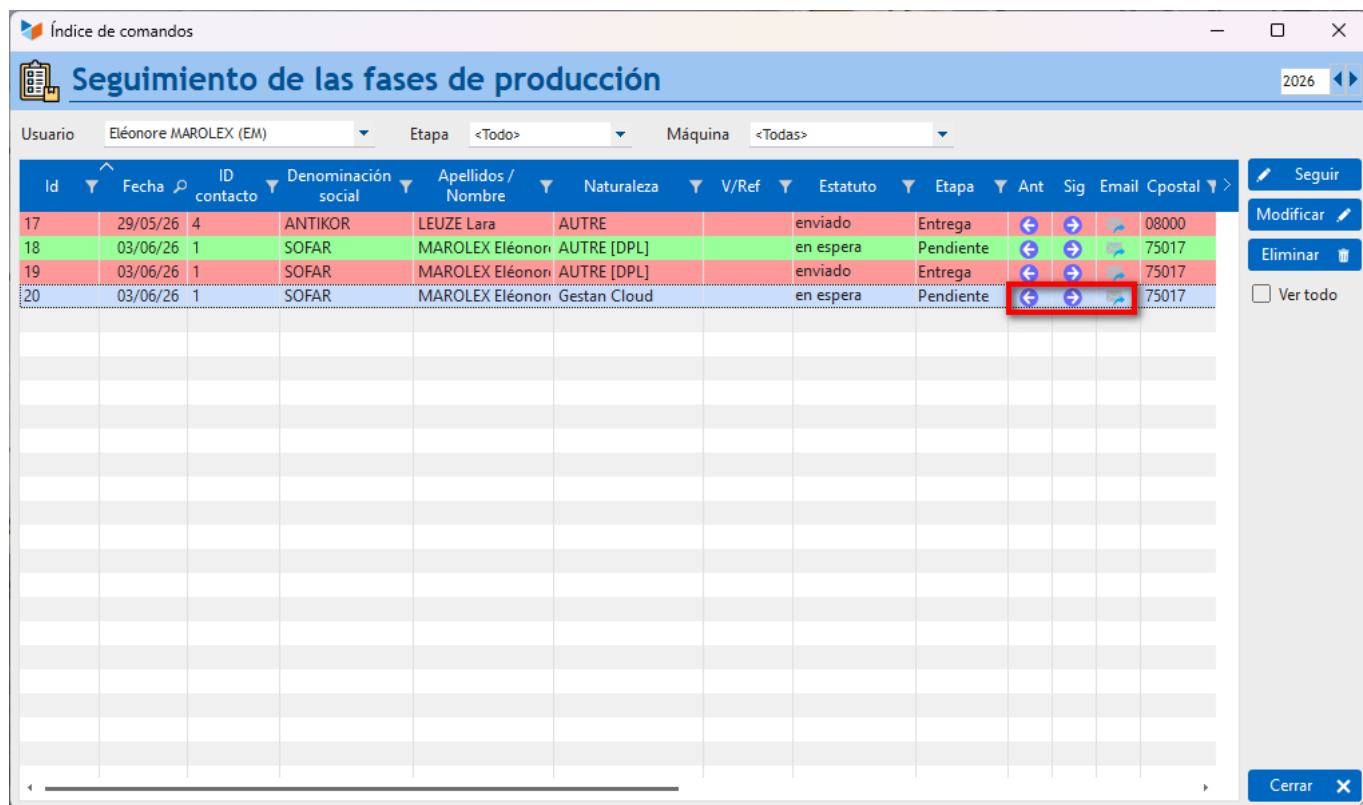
Índice de comandos

Seguimiento de las fases de producción

2026

Usuario Eléonore MAROLEX (EM)
Etapa <Todo>
Máquina <Todas>

| Id | Fecha | ID contacto | Denominación social | Apellidos / Nombre | Naturaleza | V/Ref | Estatuto | Etapa | Ant | Sig | Email | Cpostal |
|---|---|---|---|---|---|---|---|---|---|---|---|---|
| 17 | 29/05/26 | 4 | ANTIKOR | LEUZE Lara | AUTRE | | enviado | Entrega | | | | 08000 |
| 18 | 03/06/26 | 1 | SOFAR | MAROLEX Eléonore | AUTRE [DPL] | | en espera | Pendiente | | | | 75017 |
| 19 | 03/06/26 | 1 | SOFAR | MAROLEX Eléonore | AUTRE [DPL] | | enviado | Entrega | | | | 75017 |
| 20 | 03/06/26 | 1 | SOFAR | MAROLEX Eléonore | Gestan Cloud | | en espera | Pendiente | | | | 75017 |

Seguir
Modificar
Eliminar
Ver todo
Cerrar